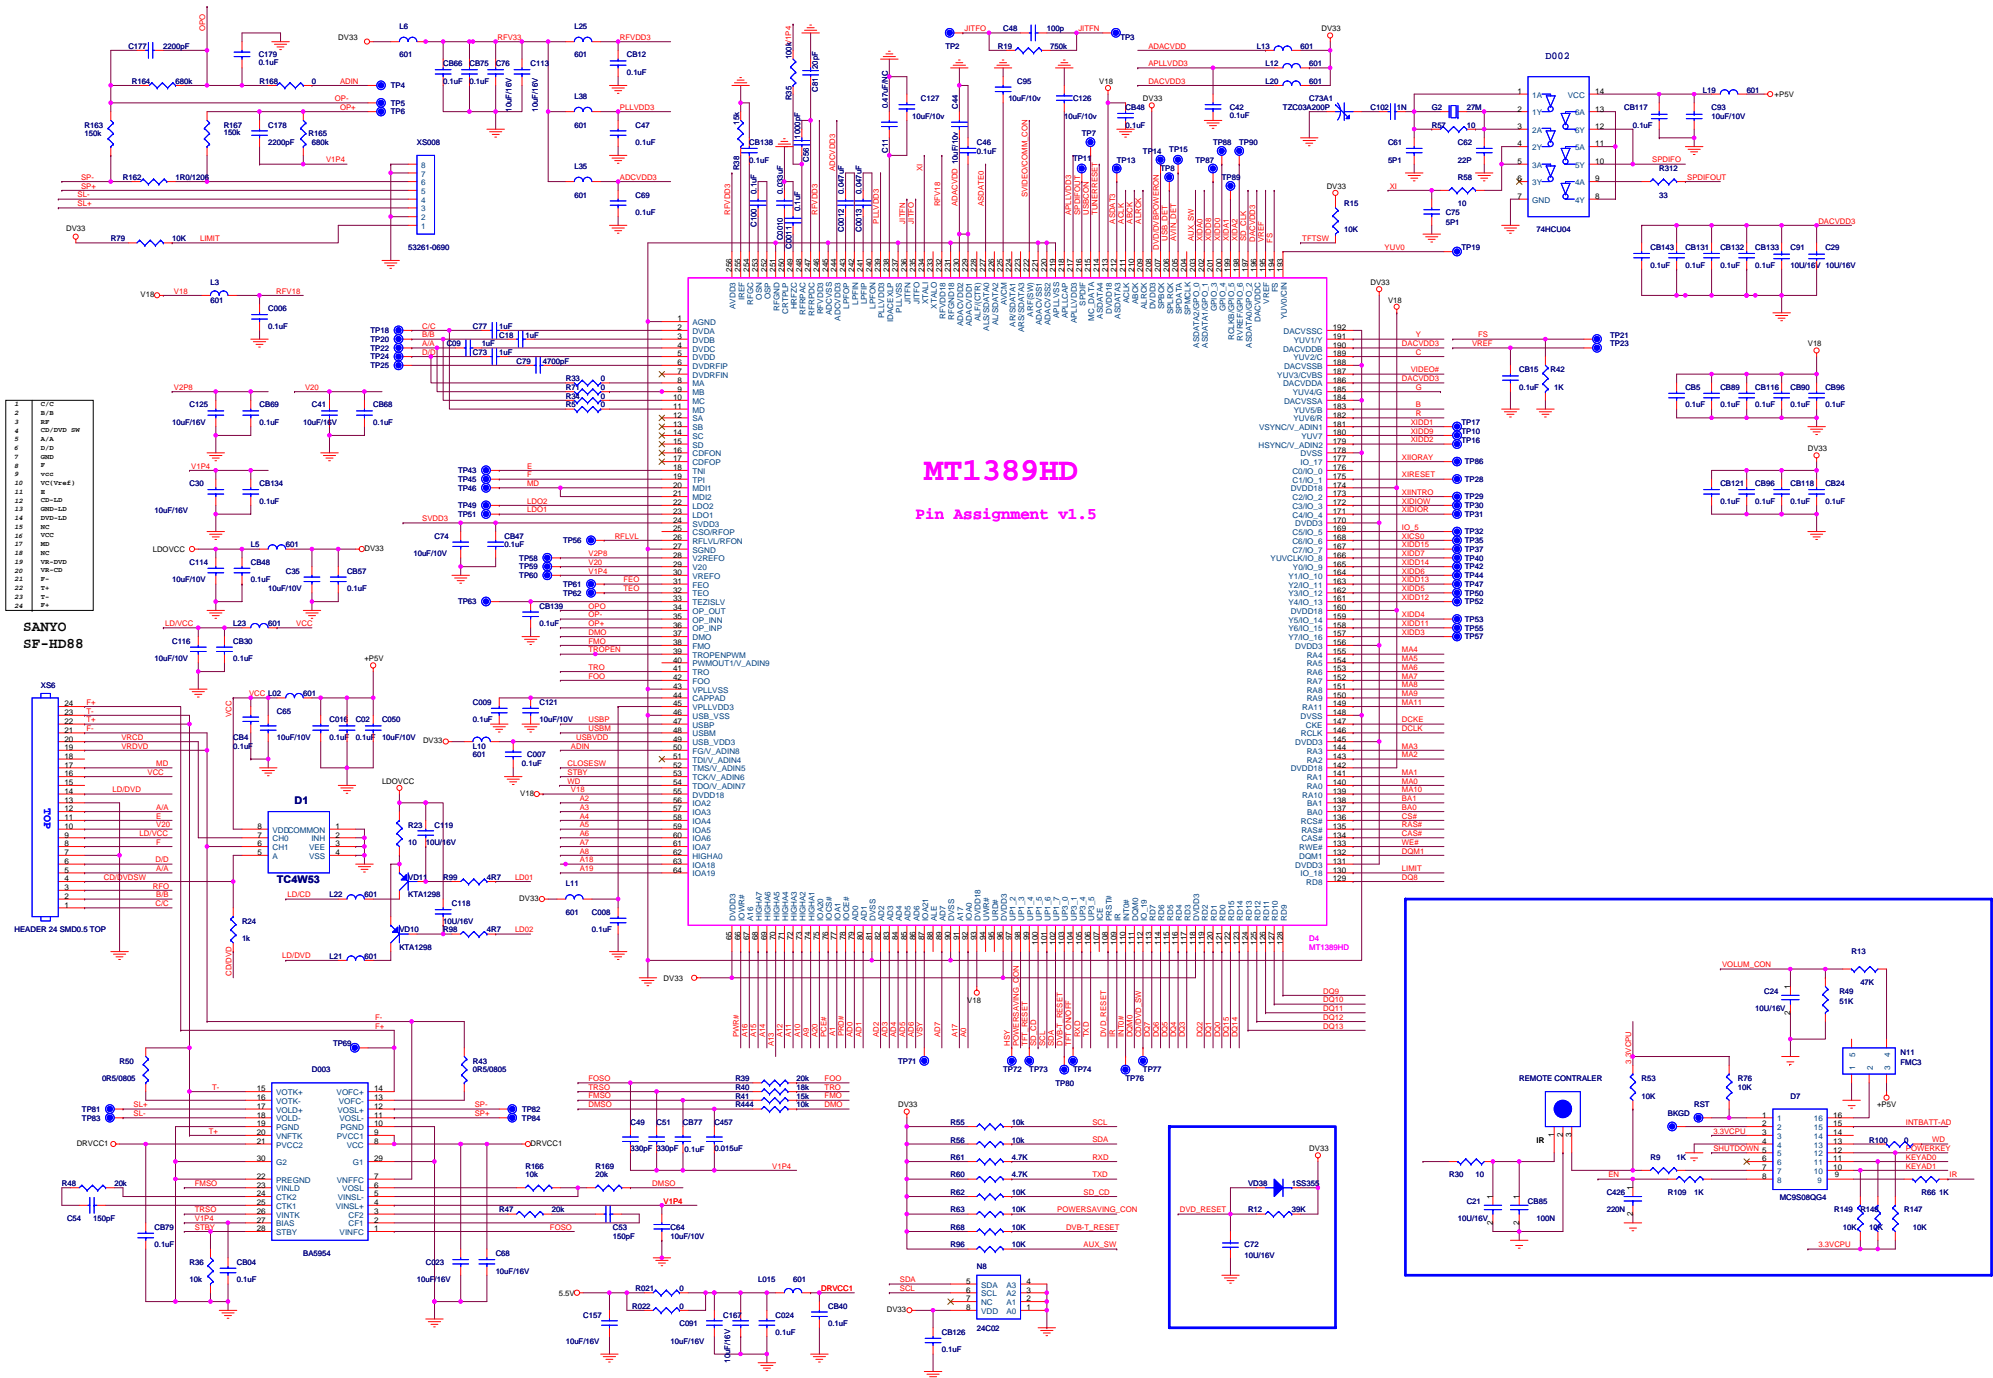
MT1389HD

Pin Assignment v1.5

SANYO
SF-HD88

| 1 | C/C |
|---|---|
| 2 | B/B |
| 3 | RF |
| 4 | CD/DVD SW |
| 5 | A/A |
| 6 | D/D |
| 7 | GND |
| 8 | F |
| 9 | vcc |
| 10 | VC(Vref) |
| 11 | E |
| 12 | CD-LD |
| 13 | GND-LD |
| 14 | DVD-LD |
| 15 | NC |
| 16 | VCC |
| 17 | MD |
| 18 | NC |
| 19 | VR-DVD |
| 20 | VR-CD |
| 21 | F- |
| 22 | T+ |
| 23 | T- |
| 24 | F+ |

XS6
HEADER 24 SMD0.5 TOP
TOP

D1
TC4W53

D003
BA5954

D4
MT1389HD

D002
74HCU04

D7
MC9S08QG4

N8
24C02

N11
FMC3

REMOTE CONTRALER

XS008
53261-0690

DV33
V18
+P5V
LDOVCC
VCC
DRVCC1
5.5V

VD38 1SS355
DVD_RESET R12 39K
C72 10U/16V

VOLUM_CON
R13 47K
R49 51K
C24 10U/16V
INTBATT-AD
WD
POWERKEY
KEYAD0
KEYAD1
IR
SHUTDOWN
3.3VCPU
EN
RST
BKGD

SCL SDA RXD TXD SD_CD POWERSAVING_CON DVD-T_RESET AUX_SW
R55 10k
R56 10k
R61 4.7K
R60 4.7K
R62 10K
R63 10K
R68 10K
R96 10K

FOSO TRSO FMSO DMSO
R39 20k FOO
R40 18k TRO
R41 15k FMO
R444 10k DMO

SPDIFO
SPDIFOUT
R312 33
DACVDD3
ADACVDD
APLLVDD3
DACDVD3
L13 601
L12 601
L20 601
C73A1 TZC03A200P
G2 27M
YUV0
TFTSW
R15 10K
XI